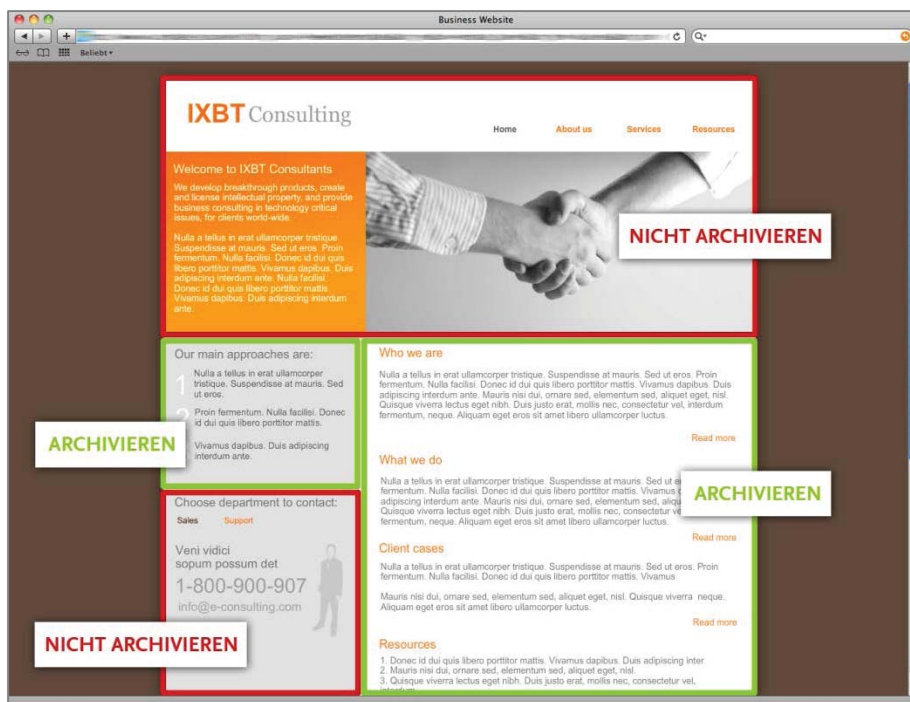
Business Website

Beliebt

IXBT Consulting

Home About us Services Resources

Welcome to IXBT Consultants

We develop breakthrough products, create and license intellectual property, and provide business consulting in technology critical issues, for clients world-wide.

Nulla a tellus in erat ullamcorper tristique. Suspendisse at mauris. Sed ut eros. Proin fermentum. Nulla facilisi. Donec id dui quis libero porttitor mattis. Vivamus dapibus. Duis adipiscing interdum ante. Nulla facilisi. Donec id dui quis libero porttitor mattis. Vivamus dapibus. Duis adipiscing interdum ante.

NICHT ARCHIVIEREN

Our main approaches are:

1 Nulla a tellus in erat ullamcorper tristique. Suspendisse at mauris. Sed ut eros.

2 Proin fermentum. Nulla facilisi. Donec id dui quis libero porttitor mattis.

Vivamus dapibus. Duis adipiscing interdum ante.

ARCHIVIEREN

Who we are

Nulla a tellus in erat ullamcorper tristique. Suspendisse at mauris. Sed ut eros. Proin fermentum. Nulla facilisi. Donec id dui quis libero porttitor mattis. Vivamus dapibus. Duis adipiscing interdum ante. Mauris nisi dui, ornare sed, elementum sed, aliquet eget, nisl. Quisque viverra lectus eget nibh. Duis justo erat, mollis nec, consectetur vel, interdum fermentum, neque. Aliquam eget eros sit amet libero ullamcorper luctus.

Read more

What we do

Nulla a tellus in erat ullamcorper tristique. Suspendisse at mauris. Sed ut e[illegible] fermentum. Nulla facilisi. Donec id dui quis libero porttitor mattis. Vivamus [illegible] adipiscing interdum ante. Mauris nisi dui, ornare sed, elementum sed, aliq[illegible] Quisque viverra lectus eget nibh. Duis justo erat, mollis nec, consectetur ve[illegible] fermentum, neque. Aliquam eget eros sit amet libero ullamcorper luctus.

ARCHIVIEREN

Read more

Choose department to contact:

Sales Support

Veni vidici sopum possum det

1-800-900-907

info@e-consulting.com

NICHT ARCHIVIEREN

Client cases

Nulla a tellus in erat ullamcorper tristique. Suspendisse at mauris. Sed ut eros. Proin fermentum. Nulla facilisi. Donec id dui quis libero porttitor mattis. Vivamus

Mauris nisi dui, ornare sed, elementum sed, aliquet eget, nisl. Quisque viverra neque. Aliquam eget eros sit amet libero ullamcorper luctus.

Read more

Resources

1. Donec id dui quis libero porttitor mattis. Vivamus dapibus. Duis adipiscing inter
2. Mauris nisi dui, ornare sed, elementum sed, aliquet eget, nisl.
3. Quisque viverra lectus eget nibh. Duis justo erat, mollis nec, consectetur vel, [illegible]